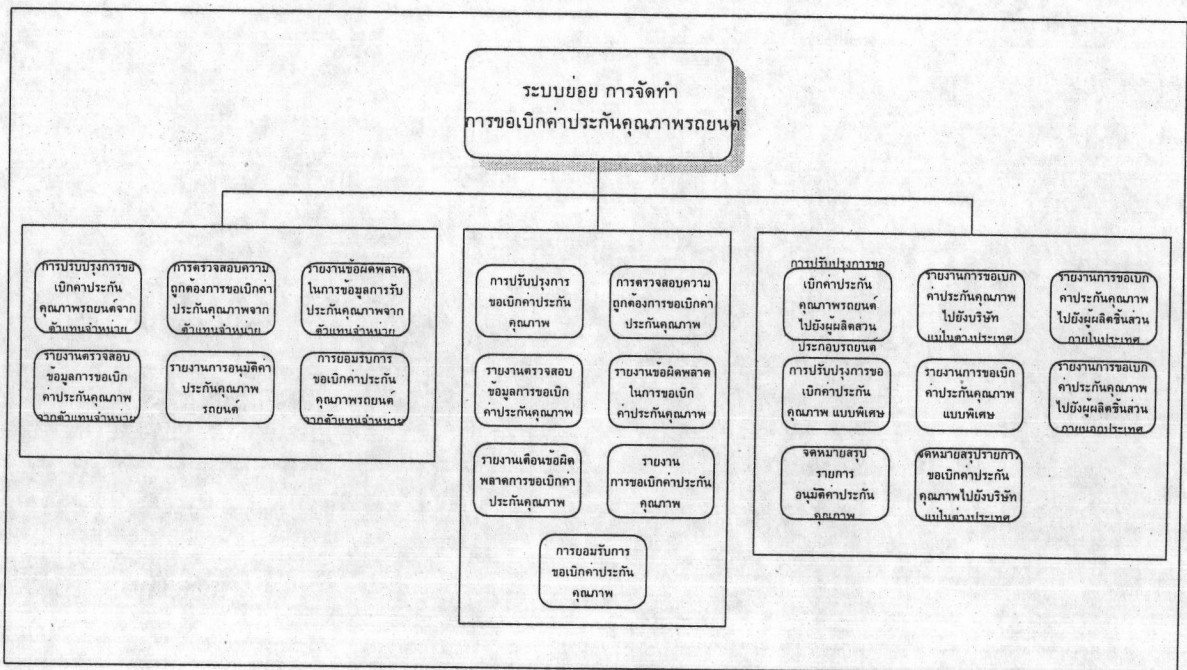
ระบบย่อย การจัดทำ
การขอเบิกค่าประกันคุณภาพรถยนต์

การปรับปรุงการขอเบิกค่าประกันคุณภาพรถยนต์จากตัวแทนจำหน่าย

การตรวจสอบความถูกต้องการขอเบิกค่าประกันคุณภาพจากตัวแทนจำหน่าย

รายงานข้อผิดพลาดในการข้อมูลการรับประกันคุณภาพจากตัวแทนจำหน่าย

รายงานตรวจสอบข้อมูลการขอเบิกค่าประกันคุณภาพจากตัวแทนจำหน่าย

รายงานการอนุมัติค่าประกันคุณภาพรถยนต์

การยอมรับการขอเบิกค่าประกันคุณภาพรถยนต์จากตัวแทนจำหน่าย

การปรับปรุงการขอเบิกค่าประกันคุณภาพ

การตรวจสอบความถูกต้องการขอเบิกค่าประกันคุณภาพ

รายงานตรวจสอบข้อมูลการขอเบิกค่าประกันคุณภาพ

รายงานข้อผิดพลาดในการขอเบิกค่าประกันคุณภาพ

รายงานเตือนข้อผิดพลาดการขอเบิกค่าประกันคุณภาพ

รายงานการขอเบิกค่าประกันคุณภาพ

การยอมรับการขอเบิกค่าประกันคุณภาพ

การปรับปรุงการขอเบิกค่าประกันคุณภาพรถยนต์ไปยังผู้ผลิตส่วนประกอบรถยนต์

รายงานการขอเบิกค่าประกันคุณภาพไปยังบริษัทแม่ในต่างประเทศ

รายงานการขอเบิกค่าประกันคุณภาพไปยังผู้ผลิตชิ้นส่วนภายในประเทศ

การปรับปรุงการขอเบิกค่าประกันคุณภาพ แบบพิเศษ

รายงานการขอเบิกค่าประกันคุณภาพแบบพิเศษ

รายงานการขอเบิกค่าประกันคุณภาพไปยังผู้ผลิตชิ้นส่วนภายนอกประเทศ

จดหมายสรุปรายการอนุมัติค่าประกันคุณภาพ

จดหมายสรุปรายการขอเบิกค่าประกันคุณภาพไปยังบริษัทแม่ในต่างประเทศ